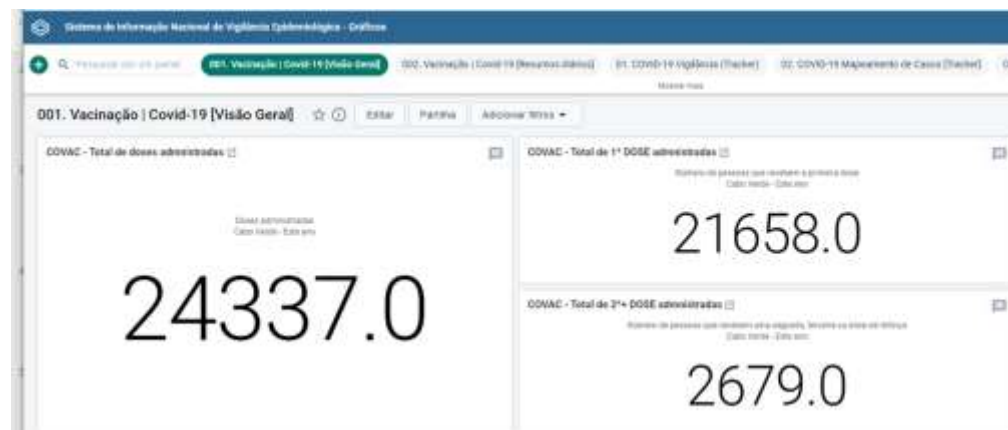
Sistema de Informação Nacional de Vigilância Epidemiológica - Gráficos

Pesquisar em um painel  001. Vacinação | Covid-19 [Visão Geral]  002. Vacinação | Covid-19 [Resumos diários]  01. COVID-19 Vigilância (Tracker)  02. COVID-19 Mapeamento de Casos (Tracker)

Mostrar mais

001. Vacinação | Covid-19 [Visão Geral]  Editar  Partilha  Adicionar filtros

COVAC - Total de doses administradas

Doses administradas
Cabo Verde - Este ano

24337.0

COVAC - Total de 1ª DOSE administradas

Número de pessoas que receberam a primeira dose
Cabo Verde - Este ano

21658.0

COVAC - Total de 2ª+ DOSE administradas

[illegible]
Cabo Verde - Este ano

2679.0